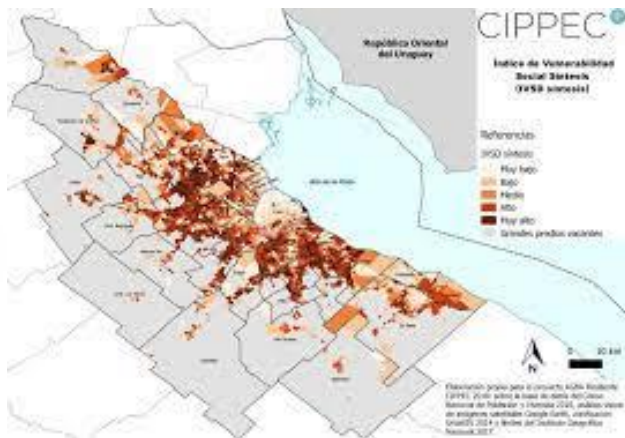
CIPPEC

República Oriental del Uruguay

Índice de Vulnerabilidad Social Síntesis (IVSB síntesis)

Referencias

IVSD síntesis

Muy bajo

Bajo

Medio

Alto

Muy alto

Grandes predios vacantes

N

0 10 km

Elaboración propia para el proyecto AGBA Resiliente CIPPEC 2016 sobre la base de datos del Censo Nacional de Población y Hogares 2010, análisis visual de imágenes satelitales Google Earth, clasificación SmartGIS 2014 y límites del Instituto Geográfico Nacional 2017.